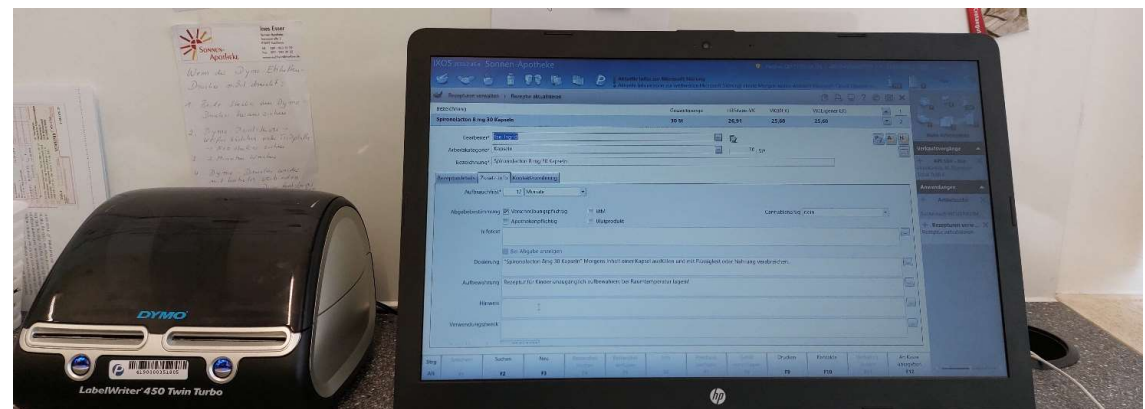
Sonnen-Apotheke

Ines Esser

Wenn der Dymo Etiketten Drucker nicht druckt:

1. Rote Taste am Dymo Drucker kurz drücken

2. Dymo Stecker vom Netz ziehen und Drucker aus Laptop

3. 2 Minuten warten

4. Dymo wieder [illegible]

IXOS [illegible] Sonnen-Apotheke

Rezepturen verwalten > Rezeptur aktualisieren

Bezeichnung | Einheitsmenge | ... | VK | ...

Spironolacton 8 mg 30 Kapseln | 30 St | 26,91 | 25,50 | 25,50

Bearbeiter* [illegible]

Arbeitskategorie* Kapseln

Bezeichnung* Spironolacton 8 mg 30 Kapseln

Rezepturdetails | Zusatzinfos | Kontrollanweisung

Aufbrauchfrist* 12 Monate

Abgabebestimmung Verschreibungspflichtig | BtM | Apothekenpflichtig | Blutprodukt

Cannabisrezeptur keine

Hinweis

Bei Abgabe anzeigen

Dosierung "Spironolacton 8mg 30 Kapseln" Morgens 1 Kapsel (...) mit Flüssigkeit oder Nahrung verabreichen.

Aufbewahrung Rezeptur für Kinder unzugänglich aufbewahren; bei Raumtemperatur lagern!

Hinweis

Verwendungszweck

Anwendungen

Strg | Suchen F2 | Neu F3 | Drucken F9 | Kontrolle F10

DYMO

LabelWriter 450 Twin Turbo

hp